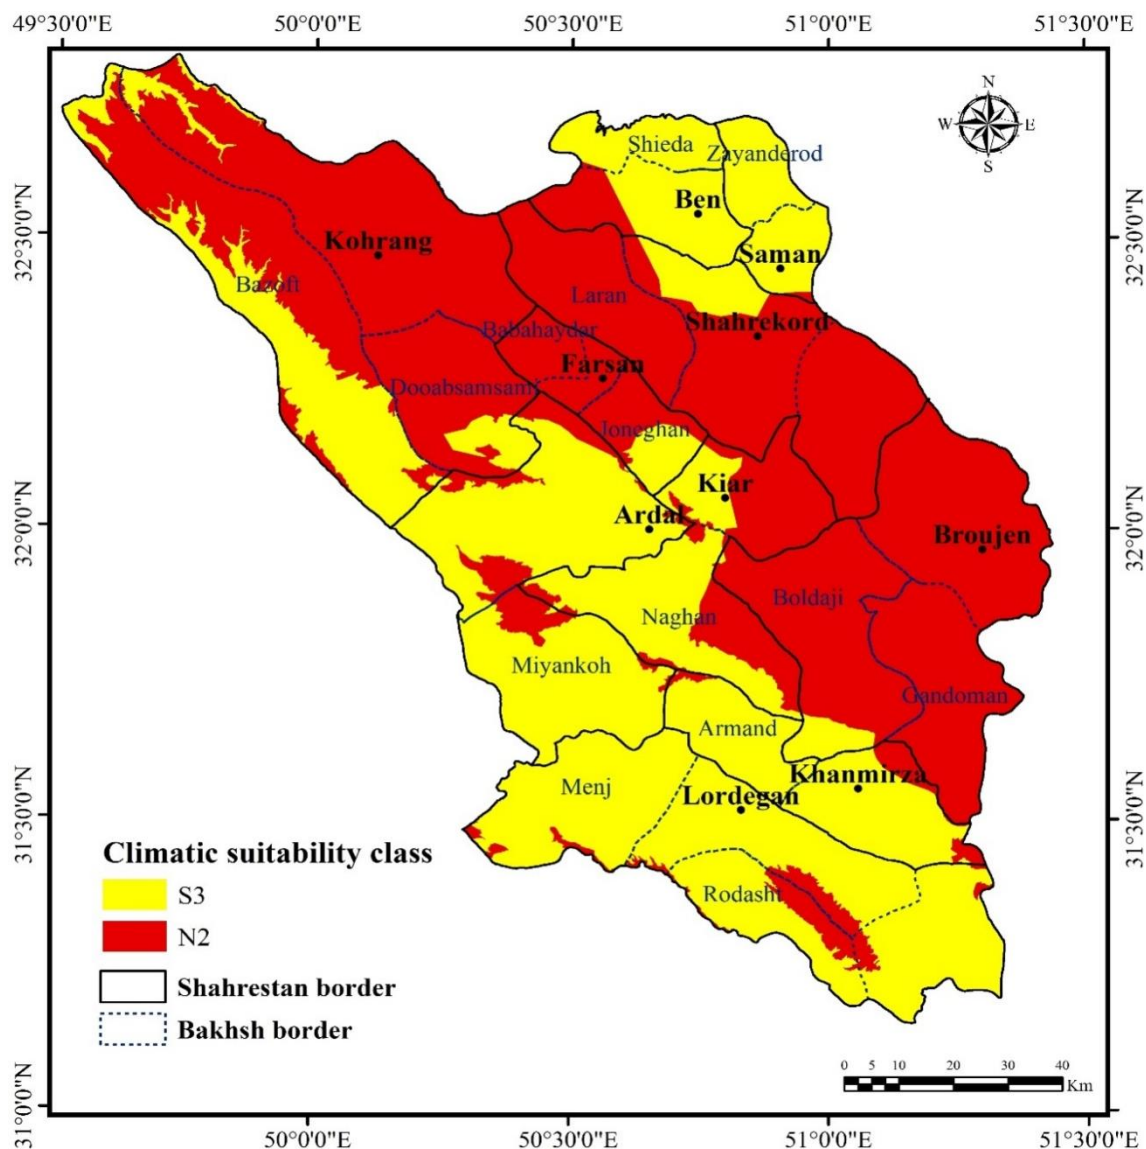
49°30'0"E 50°0'0"E 50°30'0"E 51°0'0"E 51°30'0"E

N
W E
S

Shieda
Zayanderod
Ben
Saman
Kohrang
Bazoft
Laran
Babahaydar
Shahrekord
Farsan
Dooabsamsami
Joneghan
Kiar
Ardal
Broujen
Boldaji
Naghan
Miyankoh
Gandoman
Armand
Khanmirza
Menj
Lordegan
Rodasht

32°30'0"N
32°0'0"N
31°30'0"N
31°0'0"N

Climatic suitability class
S3
N2
Shahrestan border
Bakhsh border

0 5 10 20 30 40
Km

50°0'0"E 50°30'0"E 51°0'0"E 51°30'0"E